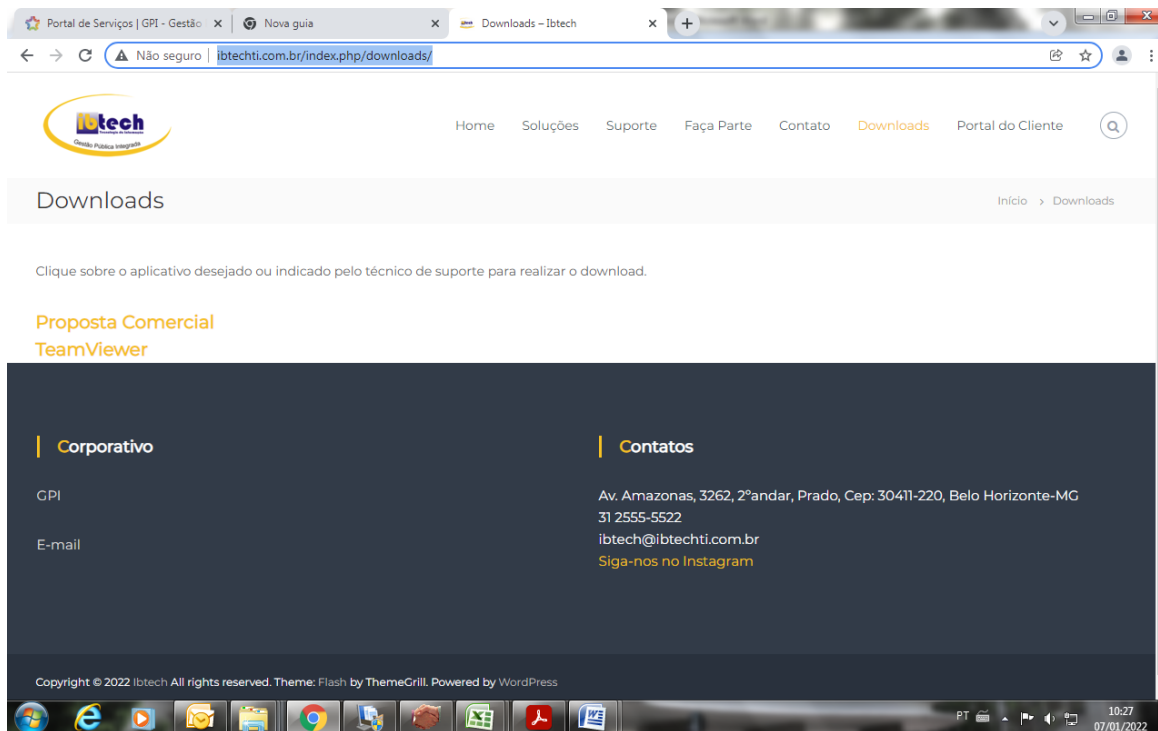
Portal de Serviços | GPI - Gestão
Nova guia
Downloads – Ibtech
Não seguro | ibtechti.com.br/index.php/downloads/

Ibtech
Tecnologia da Informação
Gestão Pública Integrada

Home Soluções Suporte Faça Parte Contato Downloads Portal do Cliente

Downloads
Início › Downloads

Clique sobre o aplicativo desejado ou indicado pelo técnico de suporte para realizar o download.

Proposta Comercial
TeamViewer

Corporativo

GPI

E-mail

Contatos

Av. Amazonas, 3262, 2°andar, Prado, Cep: 30411-220, Belo Horizonte-MG
31 2555-5522
ibtech@ibtechti.com.br
Siga-nos no Instagram

Copyright © 2022 Ibtech All rights reserved. Theme: Flash by ThemeGrill. Powered by WordPress

PT
10:27
07/01/2022